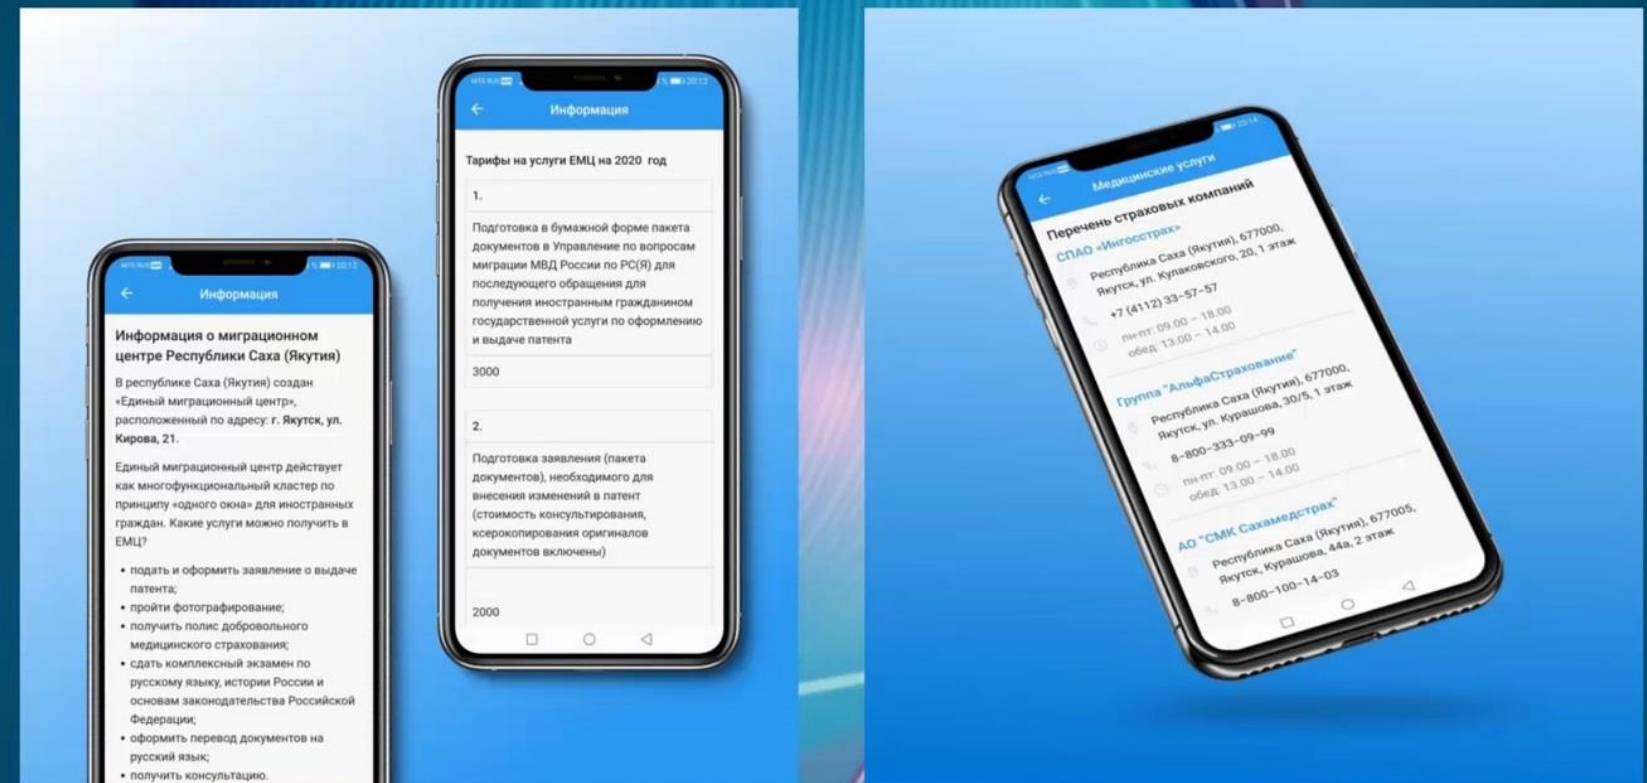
Информация

Информация о миграционном центре Республики Саха (Якутия)

В республике Саха (Якутия) создан «Единый миграционный центр», расположенный по адресу: г. Якутск, ул. Кирова, 21.

Единый миграционный центр действует как многофункциональный кластер по принципу «одного окна» для иностранных граждан. Какие услуги можно получить в ЕМЦ?

• подать и оформить заявление о выдаче патента;
• пройти фотографирование;
• получить полис добровольного медицинского страхования;
• сдать комплексный экзамен по русскому языку, истории России и основам законодательства Российской Федерации;
• оформить перевод документов на русский язык;
• получить консультацию.

Информация

Тарифы на услуги ЕМЦ на 2020 год

1.

Подготовка в бумажной форме пакета документов в Управление по вопросам миграции МВД России по РС(Я) для последующего обращения для получения иностранным гражданином государственной услуги по оформлению и выдаче патента

3000

2.

Подготовка заявления (пакета документов), необходимого для внесения изменений в патент (стоимость консультирования, ксерокопирования оригиналов документов включены)

2000

Медицинские услуги

Перечень страховых компаний

СПАО «Ингосстрах»

Республика Саха (Якутия), 677000, Якутск, ул. Кулаковского, 20, 1 этаж

+7 (4112) 33-57-57

пн-пт: 09.00 – 18.00
обед: 13.00 – 14.00

Группа "АльфаСтрахование"

Республика Саха (Якутия), 677000, Якутск, ул. Курашова, 30/5, 1 этаж

8-800-333-09-99

пн-пт: 09.00 – 18.00
обед: 13.00 – 14.00

АО "СМК Сахамедстрах"

Республика Саха (Якутия), 677005, Якутск, Курашова, 44а, 2 этаж

8-800-100-14-03